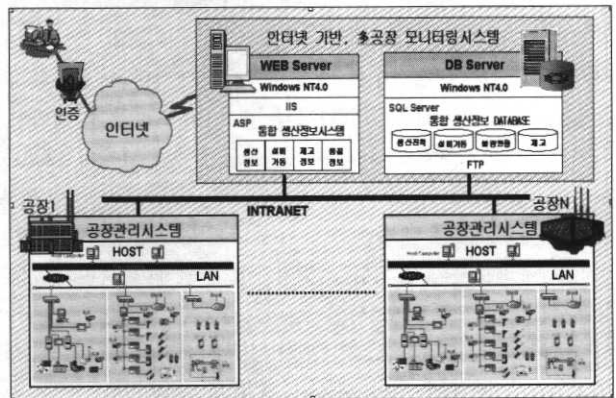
인터넷 기반, 多공장 모니터링시스템

인증

인터넷

WEB Server

Windows NT4.0

IIS

ASP 통합 생산정보시스템

생산 정보

설비 가동

재고 정보

품질 정보

DB Server

Windows NT4.0

SQL Server 통합 생산정보 DATABASE

생산실적

설비가동

불량현황

재고

FTP

공장1

INTRANET

공장N

공장관리시스템

HOST

LAN

공장관리시스템

HOST

LAN